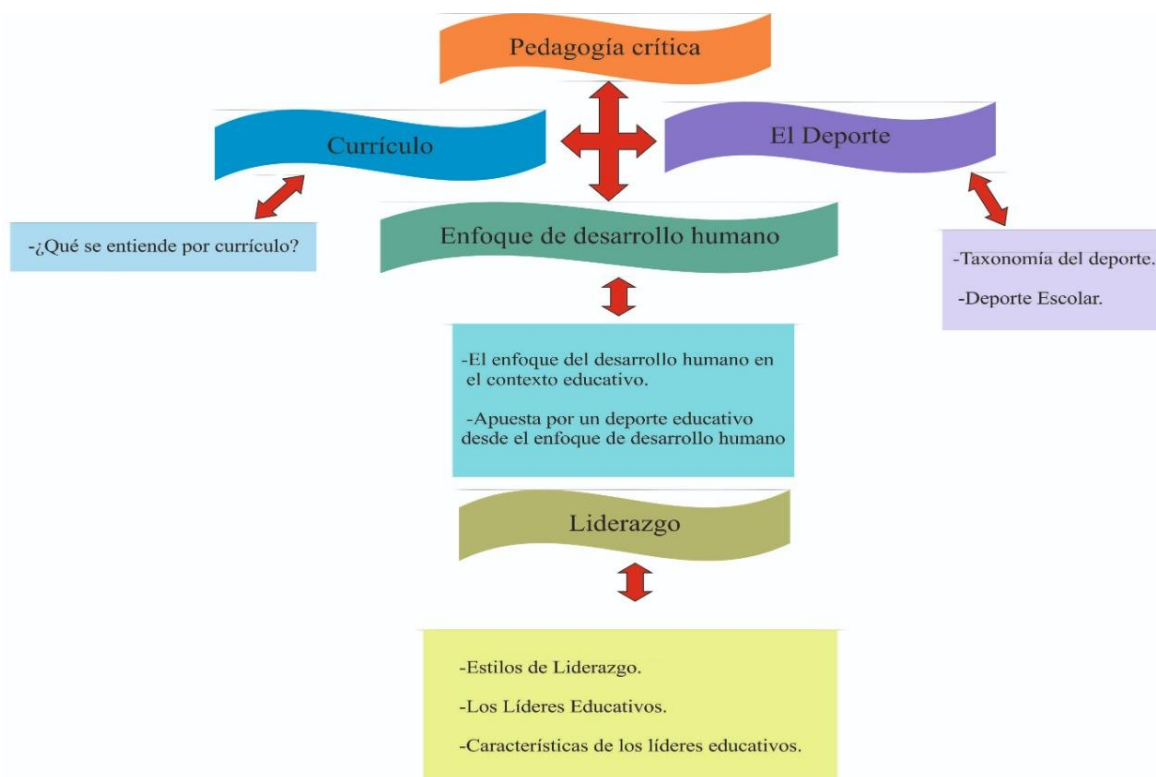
Pedagogía crítica

Currículo

El Deporte

-¿Qué se entiende por currículo?

Enfoque de desarrollo humano

-Taxonomía del deporte.

-Deporte Escolar.

-El enfoque del desarrollo humano en el contexto educativo.

-Apuesta por un deporte educativo desde el enfoque de desarrollo humano

Liderazgo

-Estilos de Liderazgo.

-Los Líderes Educativos.

-Características de los líderes educativos.